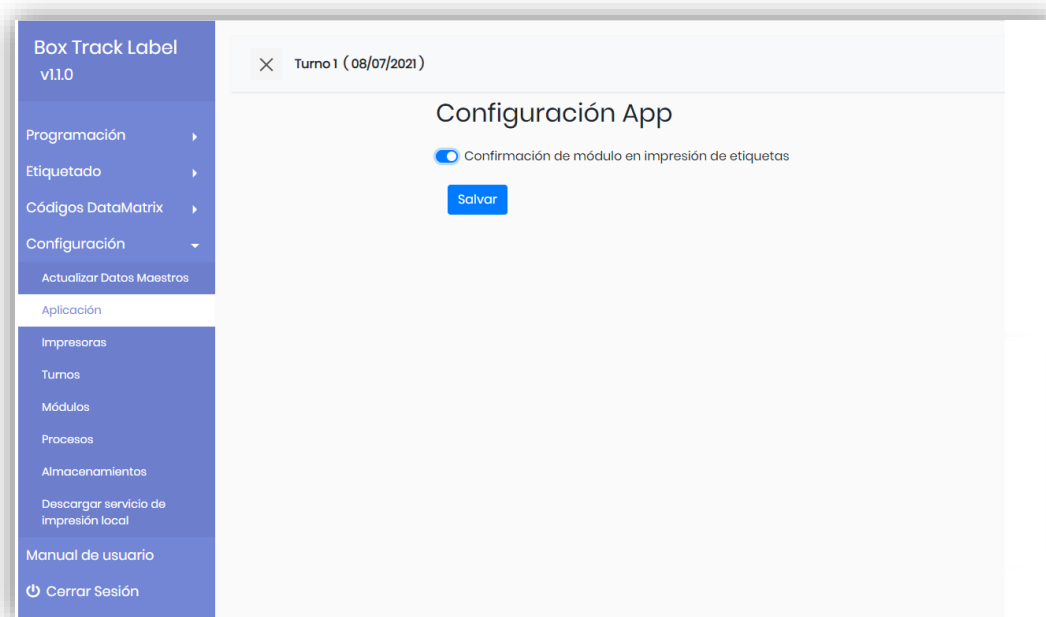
Box Track Label
v1.1.0

Programación

Etiquetado

Códigos DataMatrix

Configuración

Actualizar Datos Maestros

Aplicación

Impresoras

Turnos

Módulos

Procesos

Almacenamientos

Descargar servicio de impresión local

Manual de usuario

Cerrar Sesión

Turno 1 ( 08/07/2021 )

Configuración App

Confirmación de módulo en impresión de etiquetas

Salvar